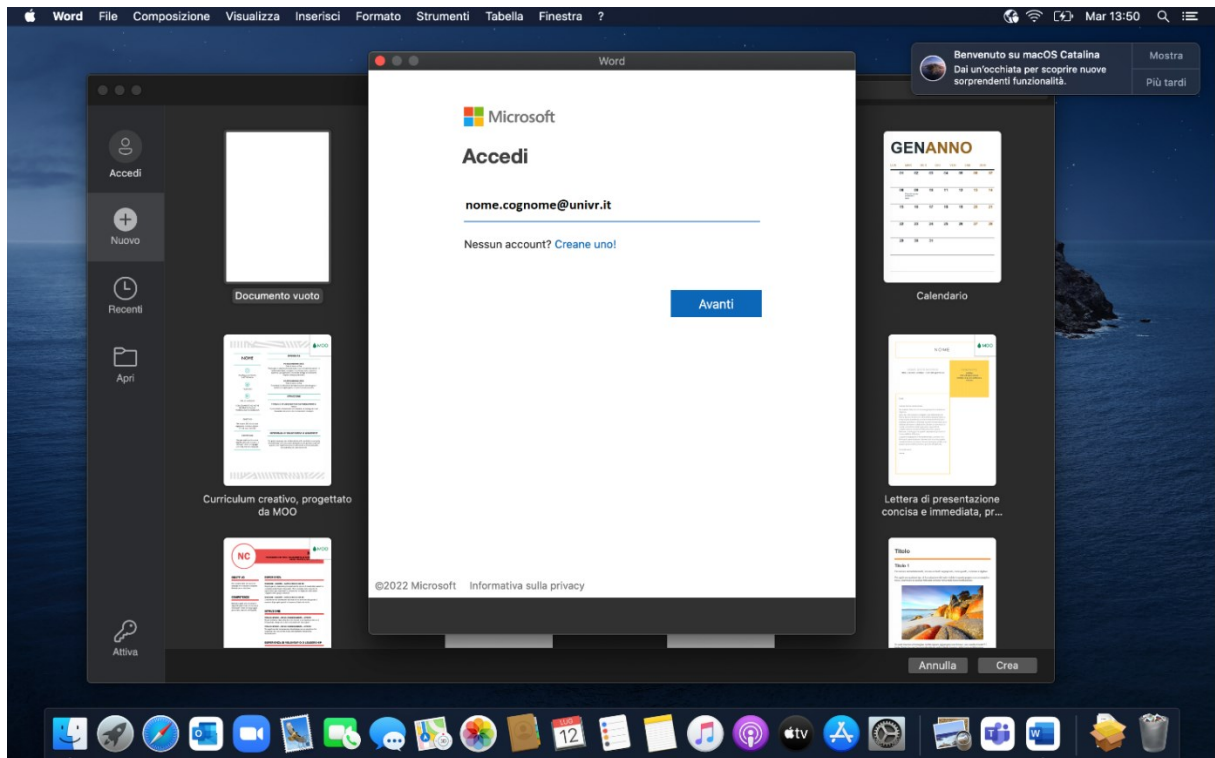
Word File Composizione Visualizza Inserisci Formato Strumenti Tabella Finestra ?

Mar 13:50

Benvenuto su macOS Catalina
Dai un'occhiata per scoprire nuove sorprendenti funzionalità.

Mostra

Più tardi

Word

Accedi

Nuovo

Recenti

Apri

Attiva

Documento vuoto

Curriculum creativo, progettato da MOO

Microsoft

Accedi

nome.cognome@univr.it

Nessun account? Creane uno!

Avanti

©2022 Microsoft Informativa sulla privacy

GENANNO

Calendario

Lettera di presentazione concisa e immediata, pr...

Titolo

Annulla

Crea

12